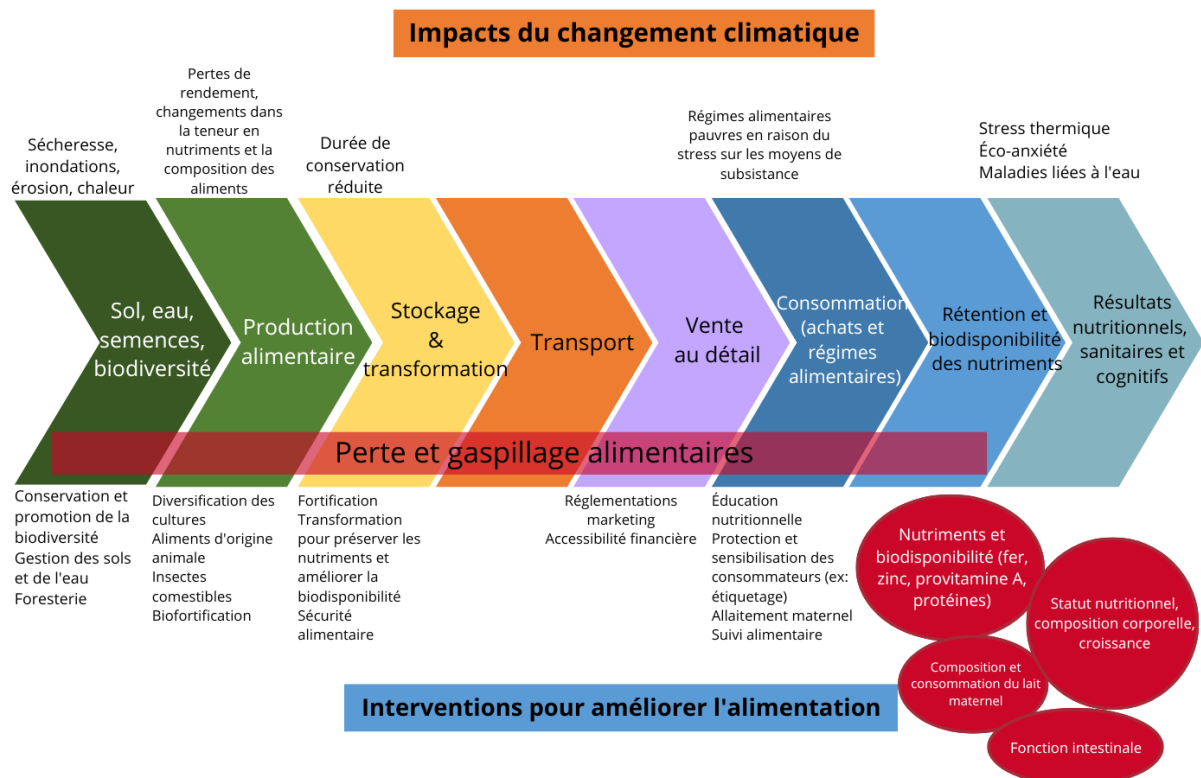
Impacts du changement climatique

Sécheresse, inondations, érosion, chaleur

Pertes de rendement, changements dans la teneur en nutriments et la composition des aliments

Durée de conservation réduite

Régimes alimentaires pauvres en raison du stress sur les moyens de subsistance

Stress thermique
Éco-anxiété
Maladies liées à l'eau

Sol, eau, semences, biodiversité

Production alimentaire

Stockage & transformation

Transport

Vente au détail

Consommation (achats et régimes alimentaires)

Rétention et biodisponibilité des nutriments

Résultats nutritionnels, sanitaires et cognitifs

Perte et gaspillage alimentaires

Conservation et promotion de la biodiversité
Gestion des sols et de l'eau
Foresterie

Diversification des cultures
Aliments d'origine animale
Insectes comestibles
Biofortification

Fortification
Transformation pour préserver les nutriments et améliorer la biodisponibilité
Sécurité alimentaire

Réglementations marketing
Accessibilité financière

Éducation nutritionnelle
Protection et sensibilisation des consommateurs (ex: étiquetage)
Allaitement maternel
Suivi alimentaire

Nutriments et biodisponibilité (fer, zinc, provitamine A, protéines)

Statut nutritionnel, composition corporelle, croissance

Composition et consommation du lait maternel

Fonction intestinale

Interventions pour améliorer l'alimentation